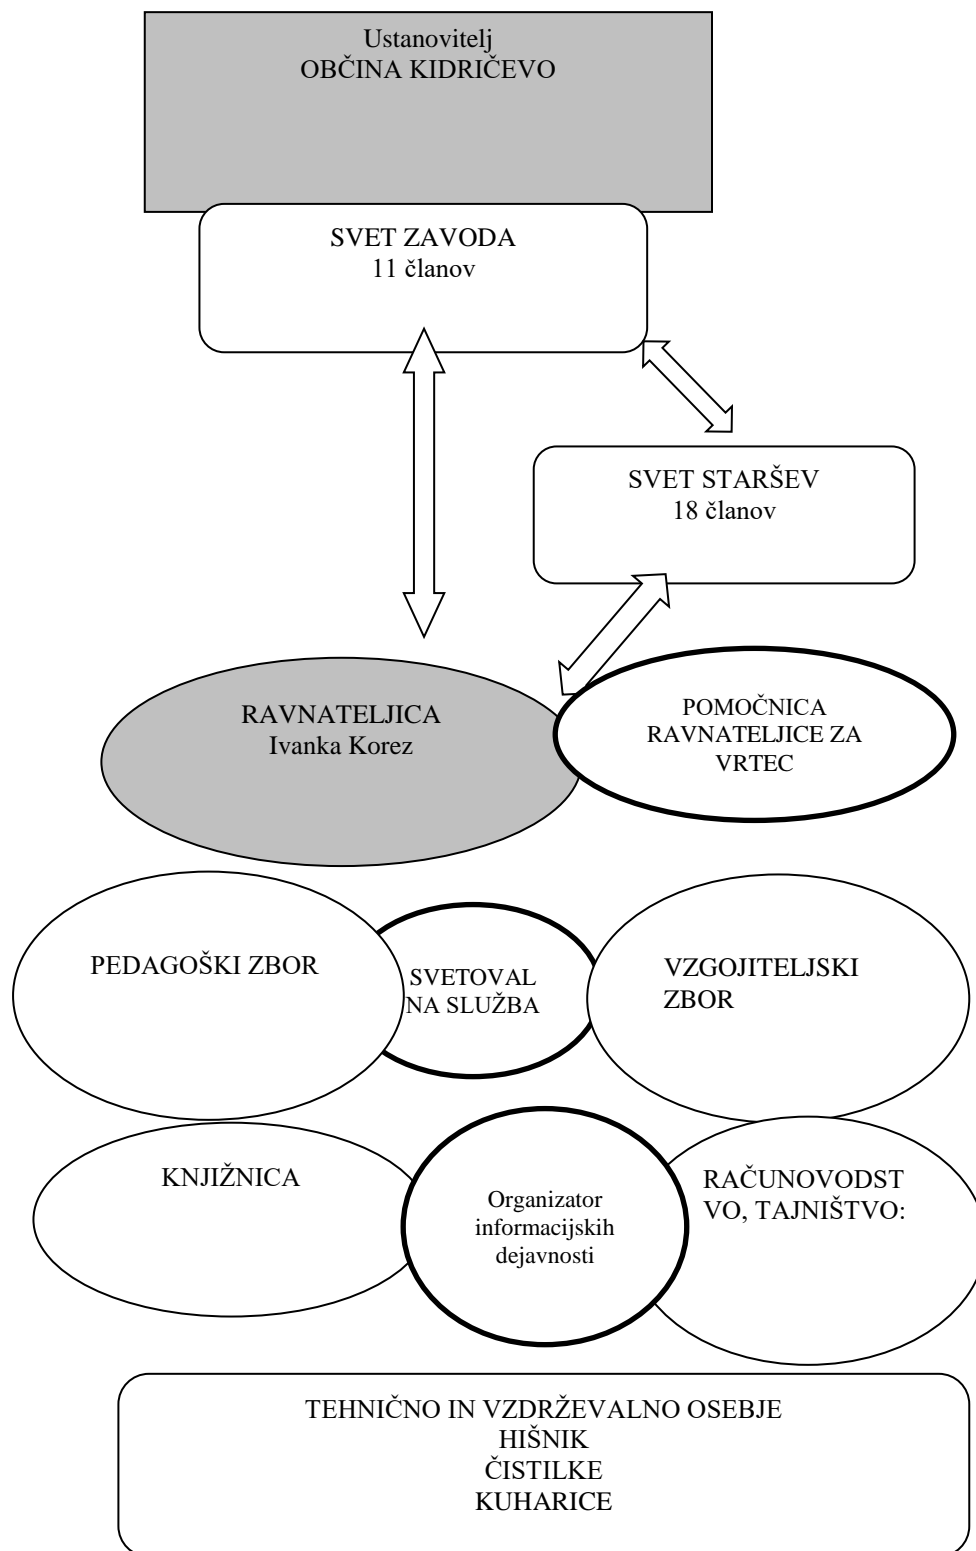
Ustanovitelj
OBČINA KIDRIČEVO

SVET ZAVODA
11 članov

SVET STARŠEV
18 članov

RAVNATELJICA
Ivanka Korez

POMOČNICA RAVNATELJICE ZA VRTEC

PEDAGOŠKI ZBOR

SVETOVAL NA SLUŽBA

VZGOJITELJSKI ZBOR

KNJIŽNICA

Organizator informacijskih dejavnosti

RAČUNOVODST VO, TAJNIŠTVO:

TEHNIČNO IN VZDRŽEVALNO OSEBJE
HIŠNIK
ČISTILKE
KUHARICE